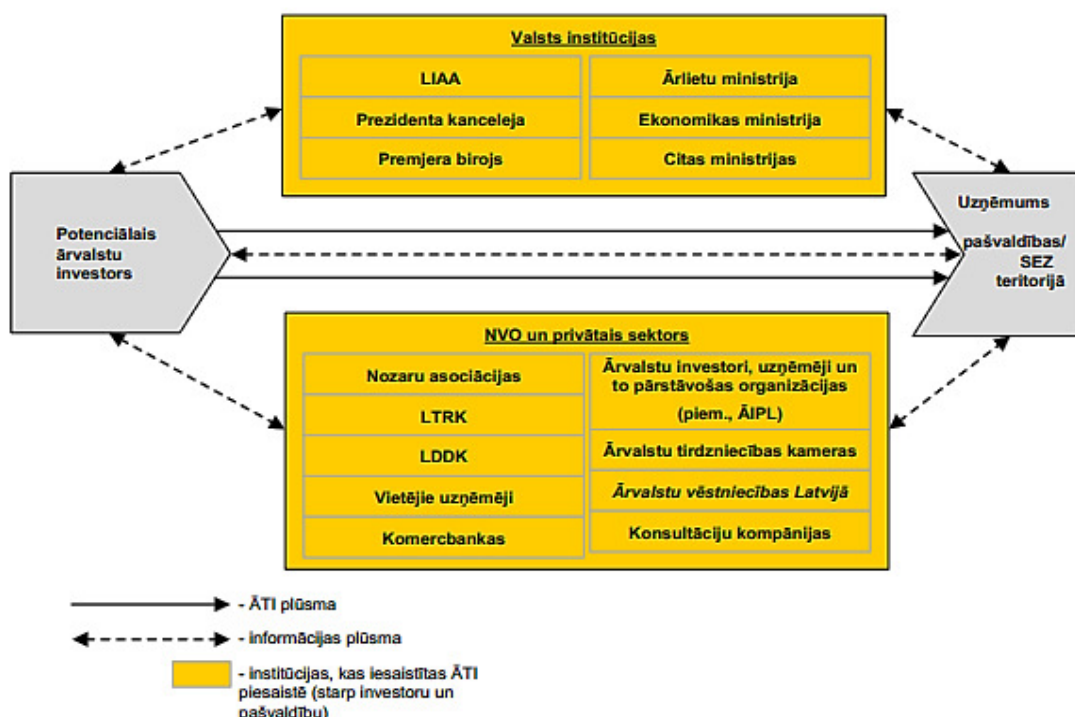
Valsts institūcijas

| LIAA | Ārlietu ministrija |
|---|---|
| Prezidenta kanceleja | Ekonomikas ministrija |
| Premjera birojs | Citas ministrijas |

Potenciālais ārvalstu investors

Uzņēmums pašvaldības/ SEZ teritorijā

NVO un privātais sektors

| Nozaru asociācijas | Ārvalstu investori, uzņēmēji un to pārstāvošas organizācijas (piem., ĀIPL) |
|---|---|
| LTRK | Ārvalstu tirdzniecības kameras |
| LDDK | Ārvalstu vēstniecības Latvijā |
| Vietējie uzņēmēji | Konsultāciju kompānijas |
| Komercbankas | |

- ĀTI plūsma

- informācijas plūsma

- institūcijas, kas iesaistītas ĀTI piesaistē (starp investoru un pašvaldību)